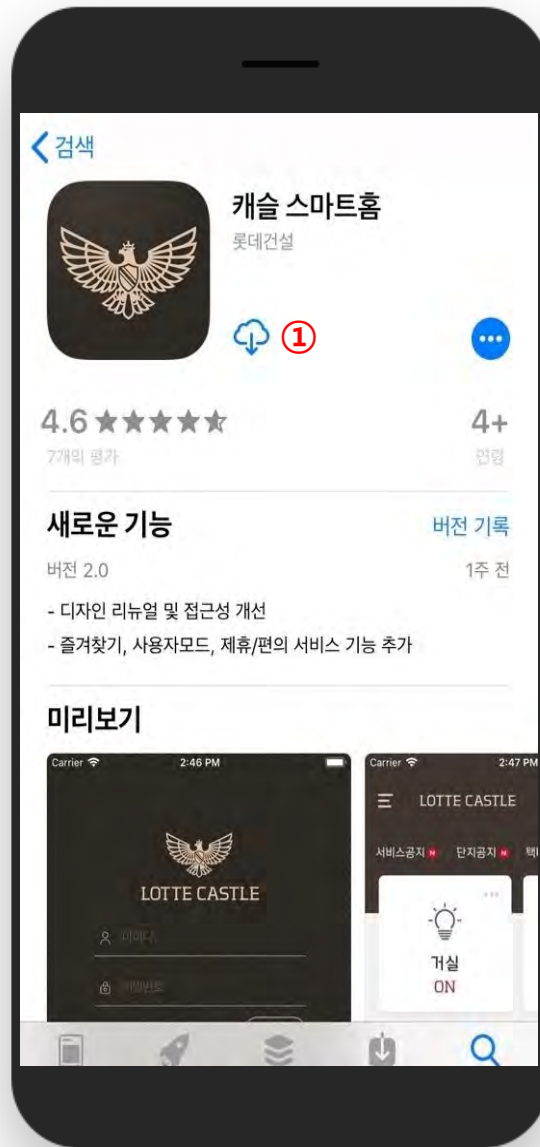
< 검색

캐슬 스마트홈

롯데건설

①

4.6 ★★★★★

7개의 평가

4+

연령

새로운 기능

버전 기록

버전 2.0

1주 전

- 디자인 리뉴얼 및 접근성 개선

- 즐겨찾기, 사용자모드, 제휴/편의 서비스 기능 추가

미리보기

Carrier 2:46 PM

LOTTE CASTLE

아이디

비밀번호

Carrier 2:47 PM

LOTTE CASTLE

서비스공지 N 단지공지 N 택

거실

ON